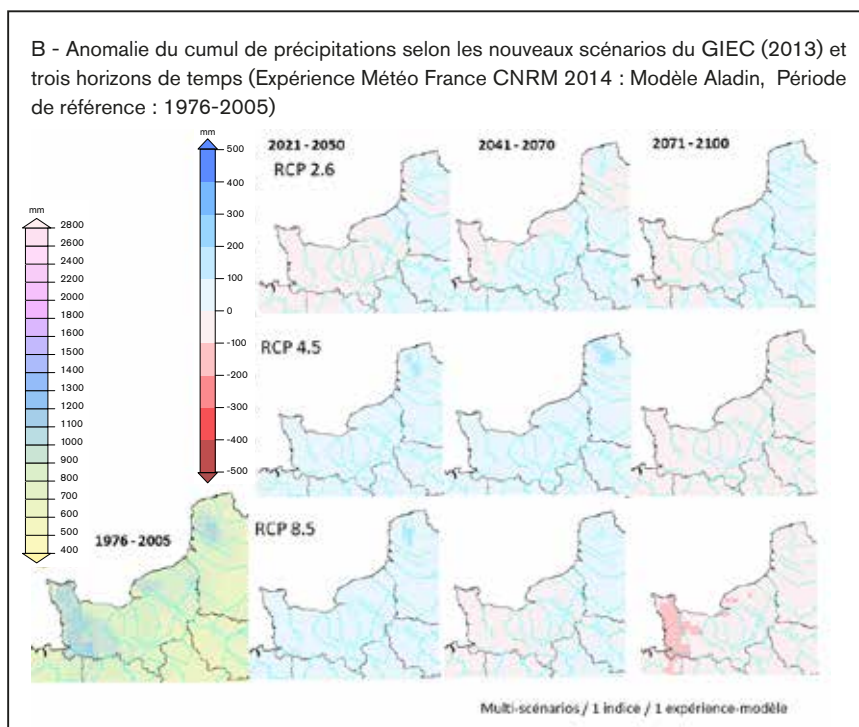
B - Anomalie du cumul de précipitations selon les nouveaux scénarios du GIEC (2013) et trois horizons de temps (Expérience Météo France CNRM 2014 : Modèle Aladin, Période de référence : 1976-2005)

mm
2800
2600
2400
2200
2000
1800
1600
1500
1400
1300
1200
1100
1000
900
800
700
600
500
400

mm
500
400
300
200
100
0
-100
-200
-300
-400
-500

2021 - 2050
2041 - 2070
2071 - 2100

RCP 2.6
RCP 4.5
RCP 8.5

1976 - 2005

Multi-scénarios / 1 indice / 1 expérience-modèle